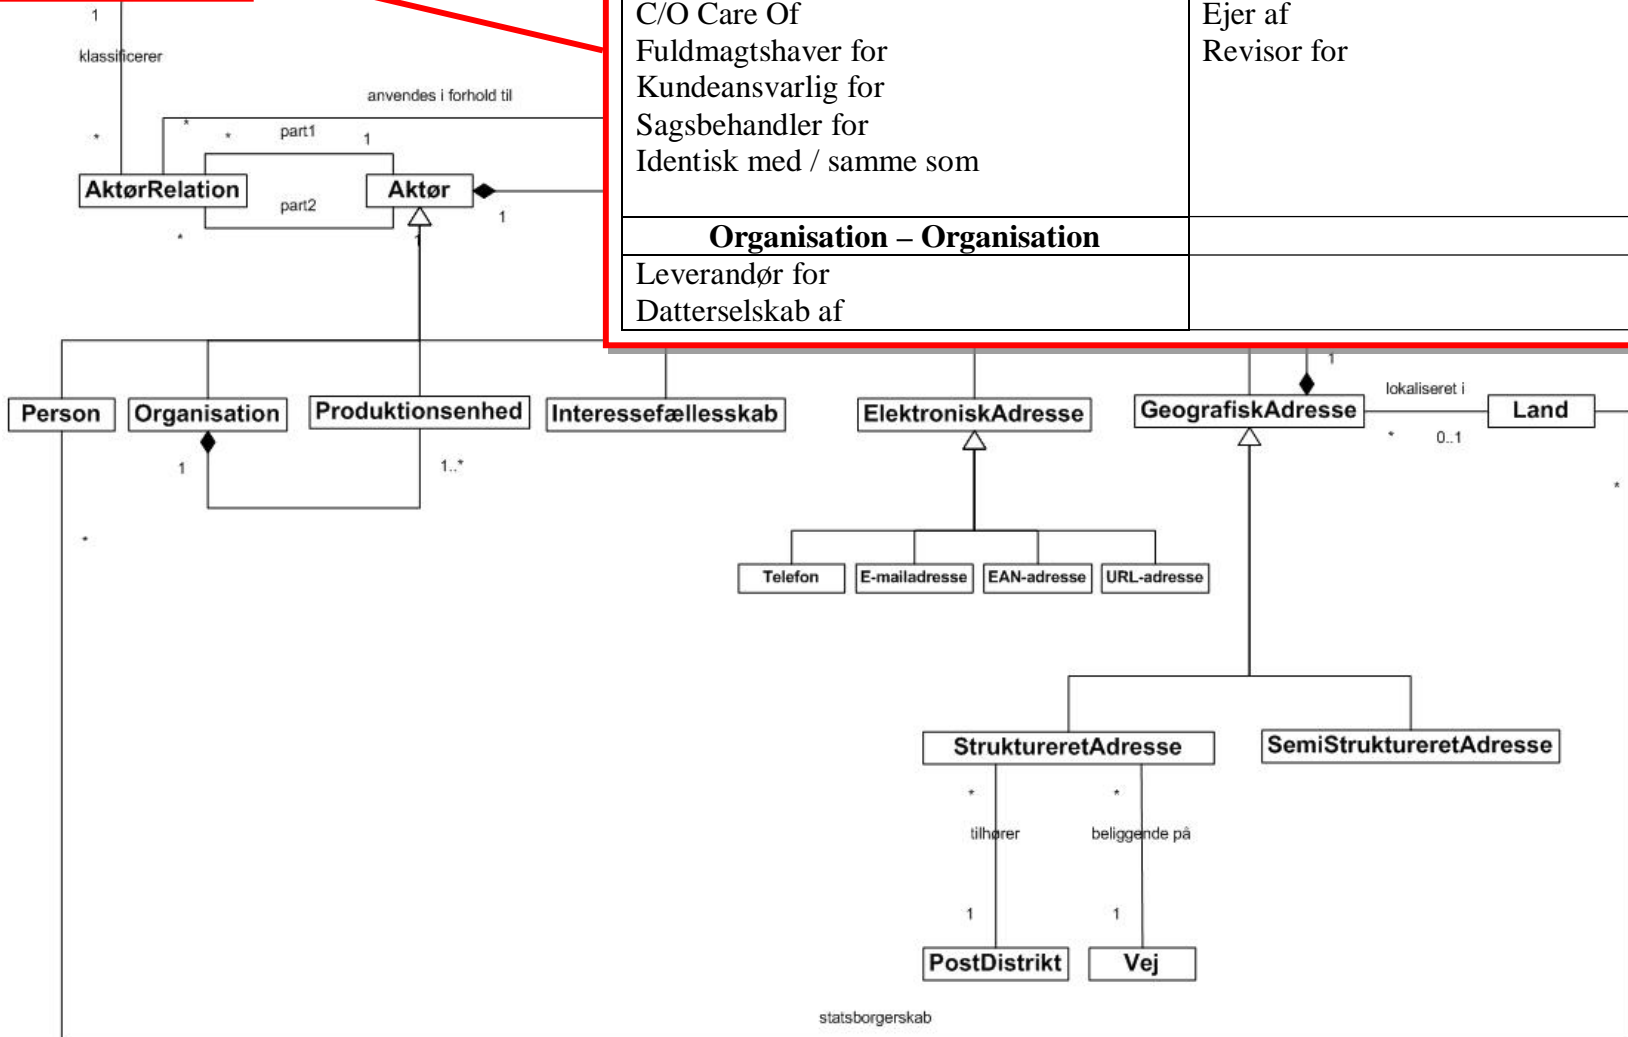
| C/O Care Of<br>Fuldmagtshaver for<br>Kundeansvarlig for<br>Sagsbehandler for<br>Identisk med / samme som | Ejer af<br>Revisor for |
|---|---|
| **Organisation – Organisation** | |
| Leverandør for<br>Datterselskab af | |

1
klassificerer
anvendes i forhold til
*
*
*
part1
1
AktørRelation
Aktør
part2
1
*
1
Person
Organisation
Produktionsenhed
Interessefællesskab
ElektroniskAdresse
GeografiskAdresse
1
lokaliseret i
Land
*
0..1
1
1..*
*
*
Telefon
E-mailadresse
EAN-adresse
URL-adresse
StruktureretAdresse
SemiStruktureretAdresse
*
*
tilhører
beliggende på
1
1
PostDistrikt
Vej
statsborgerskab